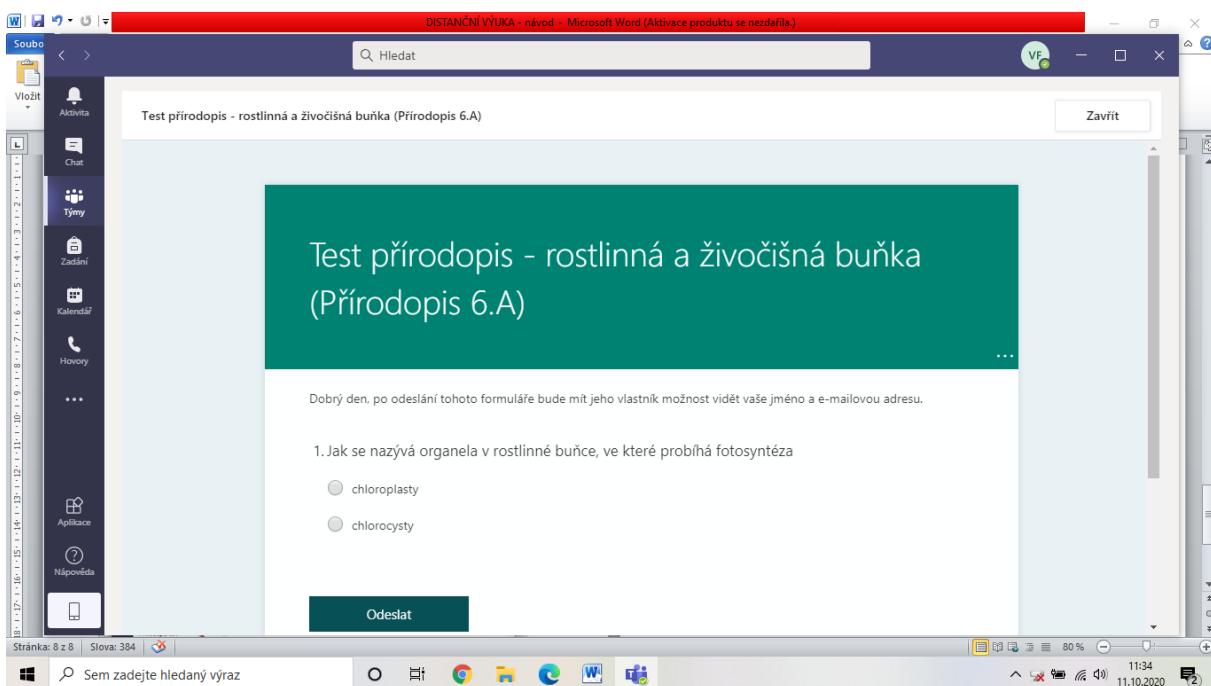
DISTANČNÍ VÝUKA - návod - Microsoft Word (Aktivace produktu se nezdařila.)

Soubo

Vložit

Hledat

VF

Aktivita

Chat

Týmy

Zadání

Kalendář

Hovory

...

Aplikace

Nápověda

Test přírodopis - rostlinná a živočišná buňka (Přírodopis 6.A)

Zavřít

Test přírodopis - rostlinná a živočišná buňka (Přírodopis 6.A)

...

Dobrý den, po odeslání tohoto formuláře bude mít jeho vlastník možnost vidět vaše jméno a e-mailovou adresu.

1. Jak se nazývá organela v rostlinné buňce, ve které probíhá fotosyntéza

chloroplasty

chlorocysty

Odeslat

Stránka: 8 z 8 | Slova: 384

80 %

Sem zadejte hledaný výraz

11:34
11.10.2020

2